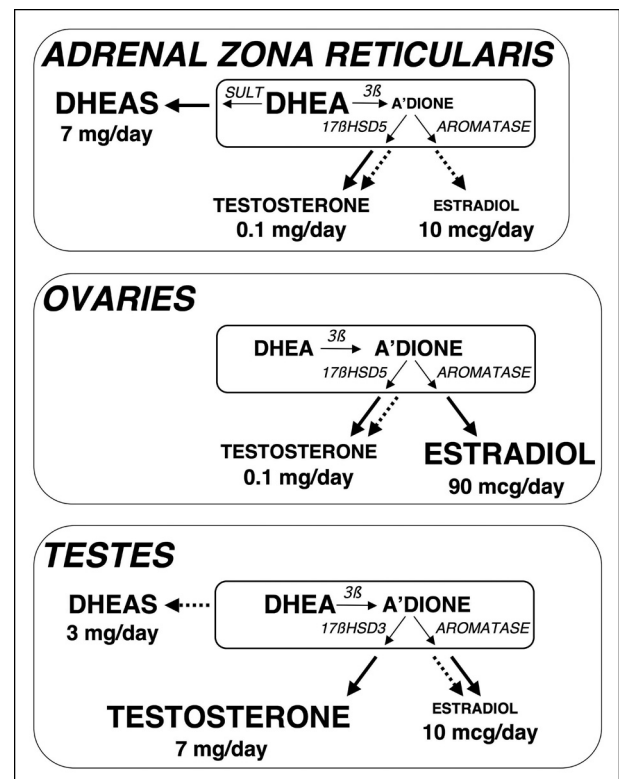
ADRENAL ZONA RETICULARIS

DHEAS
7 mg/day

SULT DHEA 3ß A'DIONE
17ßHSD5 AROMATASE

TESTOSTERONE
0.1 mg/day

ESTRADIOL
10 mcg/day

OVARIES

DHEA 3ß A'DIONE
17ßHSD5 AROMATASE

TESTOSTERONE
0.1 mg/day

ESTRADIOL
90 mcg/day

TESTES

DHEAS
3 mg/day

DHEA 3ß A'DIONE
17ßHSD3 AROMATASE

TESTOSTERONE
7 mg/day

ESTRADIOL
10 mcg/day